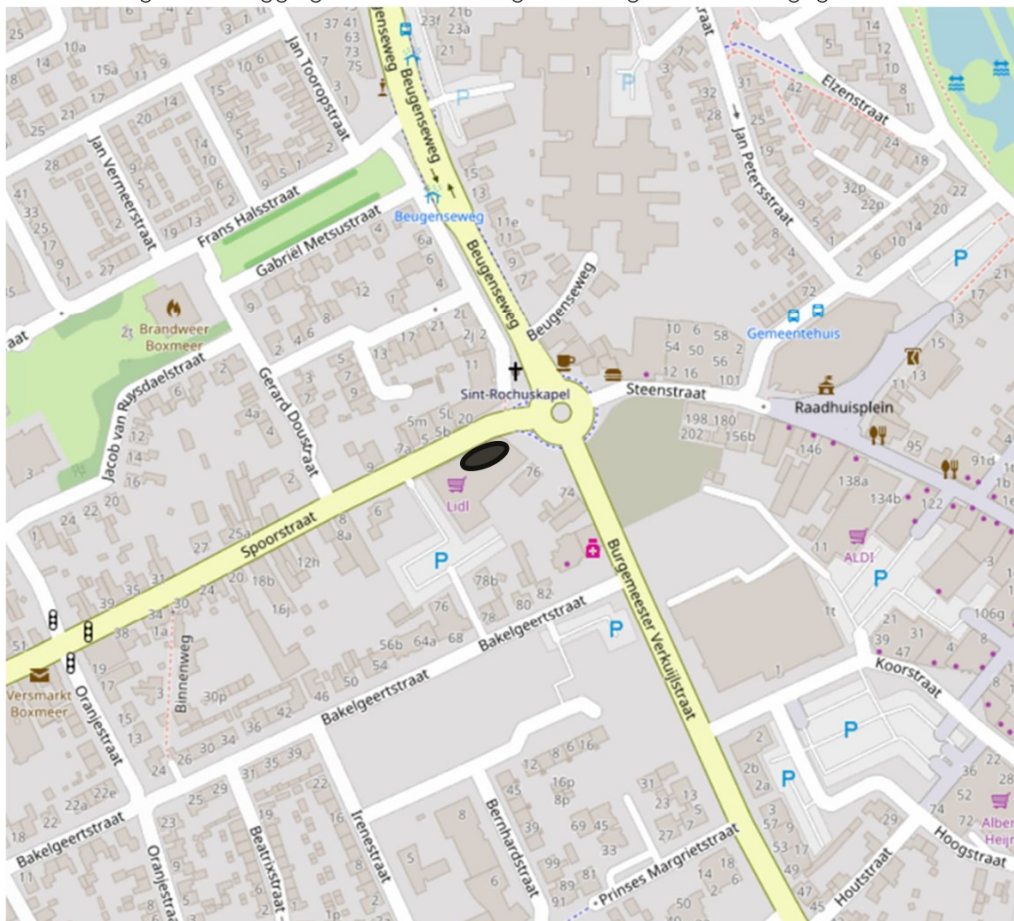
Jan Vermeerstraat
Jan Tooropstraat
Frans Halsstraat
Gabriël Metsustraat
Beugenseweg
Beugenseweg
Beugenseweg
Beugenseweg
Jan Petersstraat
Elzenstraat
Brandweer Boxmeer
Jacob van Ruysdaelstraat
Gerard Doustraat
Sint-Rochuskapel
Steenstraat
Gemeentehuis
Raadhuisplein
Lidl
ALDI
Spoorstraat
Burgemeester Verkuijlstraat
Bakelgeertstraat
Bakelgeertstraat
Bakelgeertstraat
Binnenweg
Oranjestraat
Oranjestraat
Versmarkt Boxmeer
Koorstraat
Hoogstraat
Houtstraat
Prinses Margrietstraat
Bernhardstraat
Irenestraat
Beatrixstraat
Albert Heijn
P
P
P
P
P
P
P